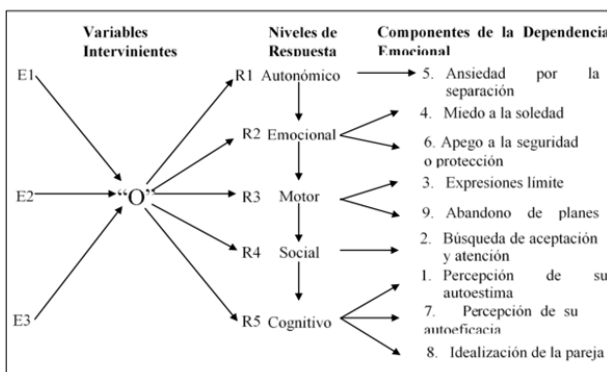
Variables Intervinientes

Niveles de Respuesta

Componentes de la Dependencia Emocional

E1

E2

E3

"O"

R1 Autonómico

R2 Emocional

R3 Motor

R4 Social

R5 Cognitivo

5. Ansiedad por la separación

4. Miedo a la soledad

6. Apego a la seguridad o protección

3. Expresiones límite

9. Abandono de planes

2. Búsqueda de aceptación y atención

1. Percepción de su autoestima

7. Percepción de su autoeficacia

8. Idealización de la pareja